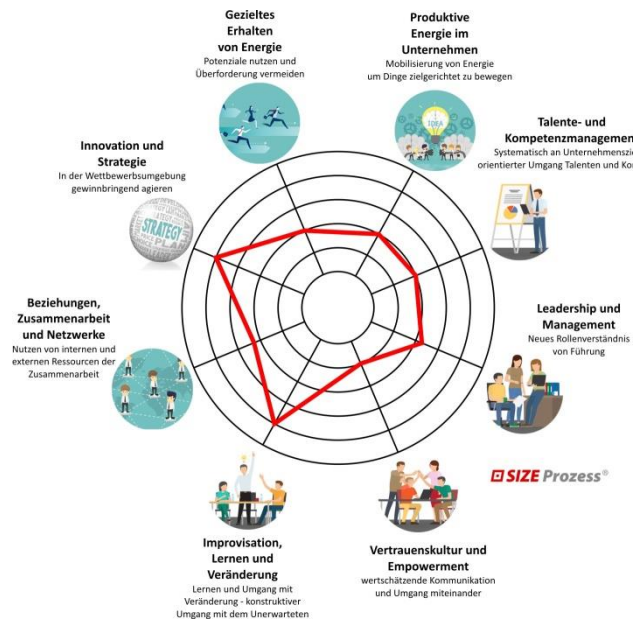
Gezieltes Erhalten von Energie
Potenziale nutzen und Überforderung vermeiden

Produktive Energie im Unternehmen
Mobilisierung von Energie um Dinge zielgerichtet zu bewegen

Talente- und Kompetenzmanagemen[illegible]
Systematisch an Unternehmensz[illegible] orientierter Umgang Talenten und Ko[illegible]

Innovation und Strategie
In der Wettbewerbsumgebung gewinnbringend agieren

STRATEGY
PLAN

IDEA

Leadership und Management
Neues Rollenverständnis von Führung

Beziehungen, Zusammenarbeit und Netzwerke
Nutzen von internen und externen Ressourcen der Zusammenarbeit

SIZE Prozess®

Improvisation, Lernen und Veränderung
Lernen und Umgang mit Veränderung - konstruktiver Umgang mit dem Unerwarteten

Vertrauenskultur und Empowerment
wertschätzende Kommunikation und Umgang miteinander